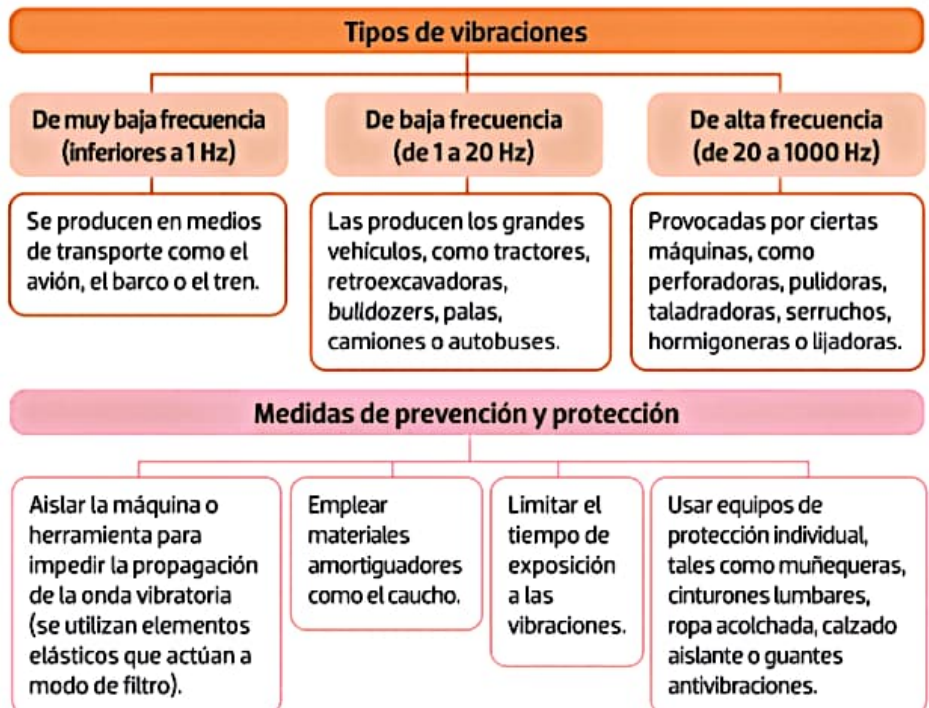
Tipos de vibraciones

De muy baja frecuencia (inferiores a 1 Hz)

Se producen en medios de transporte como el avión, el barco o el tren.

De baja frecuencia (de 1 a 20 Hz)

Las producen los grandes vehículos, como tractores, retroexcavadoras, bulldozers, palas, camiones o autobuses.

De alta frecuencia (de 20 a 1000 Hz)

Provocadas por ciertas máquinas, como perforadoras, pulidoras, taladradoras, serruchos, hormigoneras o lijadoras.

Medidas de prevención y protección

Aislar la máquina o herramienta para impedir la propagación de la onda vibratoria (se utilizan elementos elásticos que actúan a modo de filtro).

Emplear materiales amortiguadores como el caucho.

Limitar el tiempo de exposición a las vibraciones.

Usar equipos de protección individual, tales como muñequeras, cinturones lumbares, ropa acolchada, calzado aislante o guantes antivibraciones.